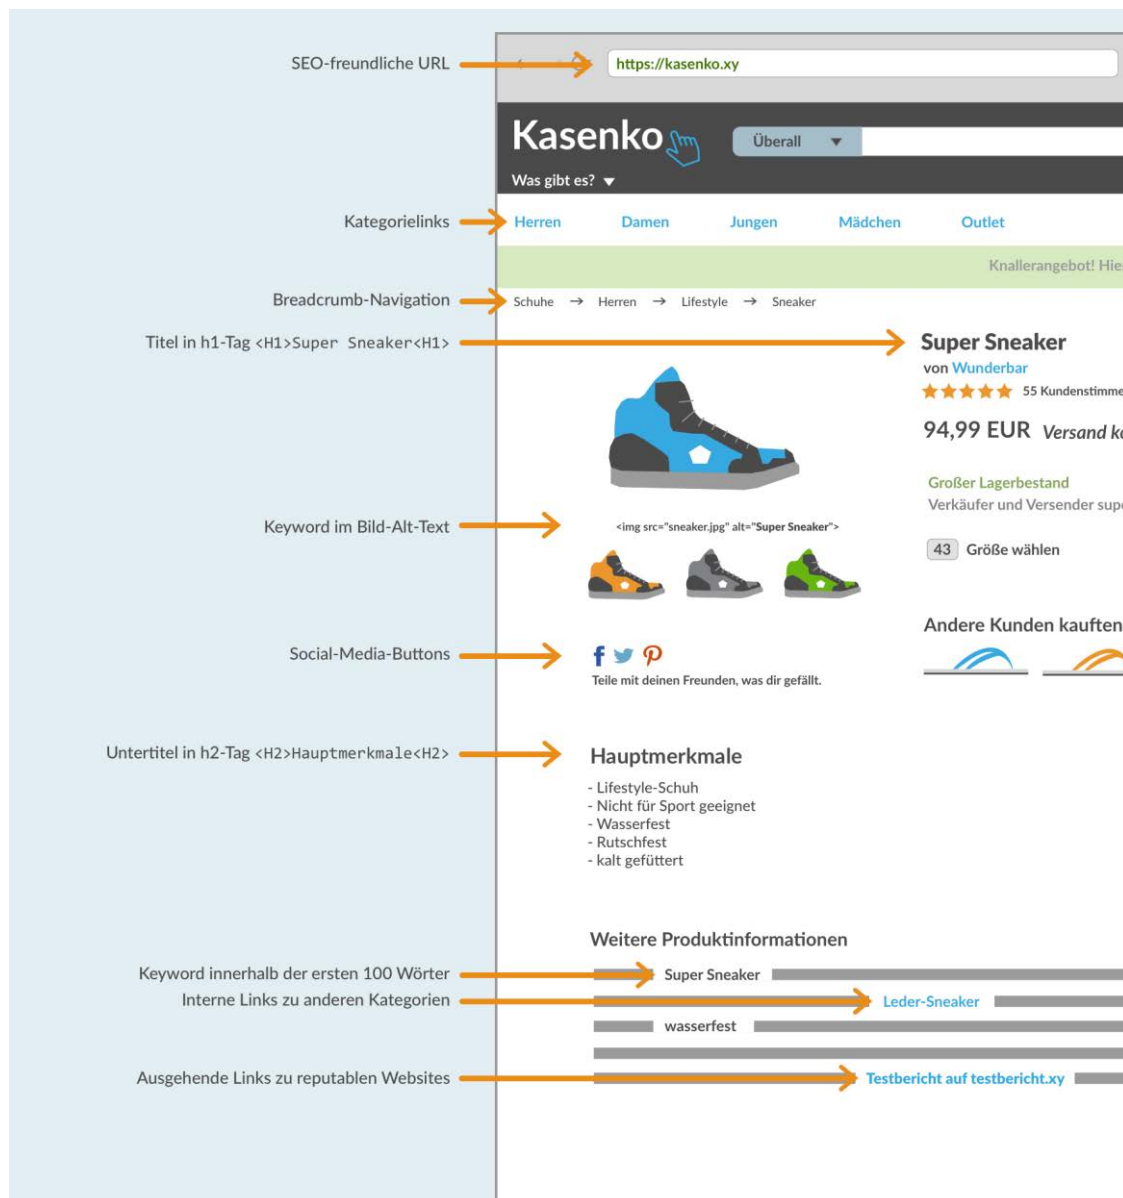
SEO-freundliche URL

https://kasenko.xy

Kasenko

Überall

Was gibt es?

Kategorielinks

Herren Damen Jungen Mädchen Outlet

Knallerangebot! Hie

Breadcrumb-Navigation

Schuhe → Herren → Lifestyle → Sneaker

Titel in h1-Tag <H1>Super Sneaker<H1>

Super Sneaker

von Wunderbar

55 Kundenstimme

94,99 EUR Versand k

Großer Lagerbestand

Verkäufer und Versender sup

Keyword im Bild-Alt-Text

<img src="sneaker.jpg" alt="Super Sneaker">

43 Größe wählen

Andere Kunden kauften

Social-Media-Buttons

Teile mit deinen Freunden, was dir gefällt.

Untertitel in h2-Tag <H2>Hauptmerkmale<H2>

Hauptmerkmale

- Lifestyle-Schuh
- Nicht für Sport geeignet
- Wasserfest
- Rutschfest
- kalt gefüttert

Weitere Produktinformationen

Keyword innerhalb der ersten 100 Wörter

Super Sneaker

Interne Links zu anderen Kategorien

Leder-Sneaker

wasserfest

Ausgehende Links zu reputablen Websites

Testbericht auf testbericht.xy